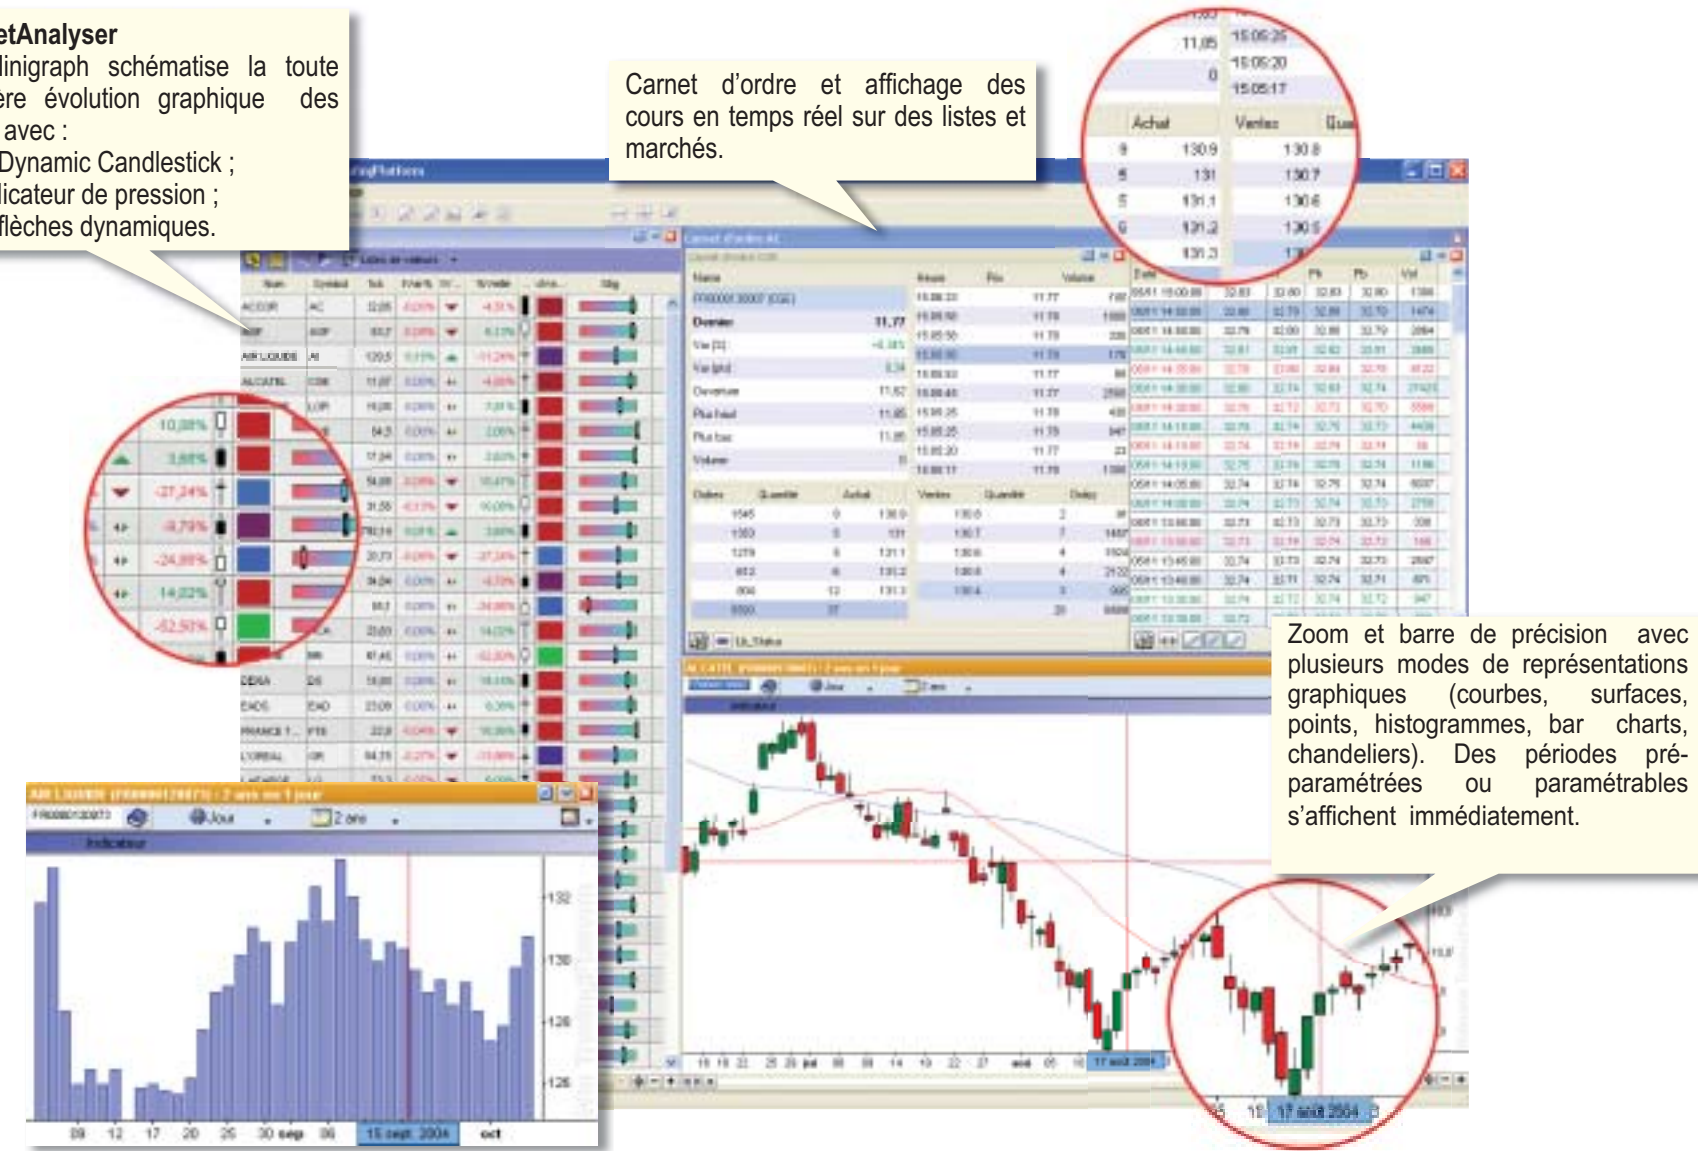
etAnalyser
linigraph schématise la toute ère évolution graphique des avec :
Dynamic Candlestick ;
licateur de pression ;
flèches dynamiques.

Carnet d'ordre et affichage des cours en temps réel sur des listes et marchés.

Zoom et barre de précision avec plusieurs modes de représentations graphiques (courbes, surfaces, points, histogrammes, bar charts, chandeliers). Des périodes pré-paramétrées ou paramétrables s'affichent immédiatement.

11,85 15:05:25
0 15:05:20
15:05:17
Achat Ventes
9 130.9 130.8
5 131 130.7
5 131.1 130.6
6 131.2 130.5
131.3

10,88%
3,88%
-27,24%
-9,79%
-24,89%
14,02%
-52,50%

Indicateur
132
130
128
126
09 12 17 20 25 30 sep 06 15 sept. 2004 oct
Jour 2 ans

17 août 2004